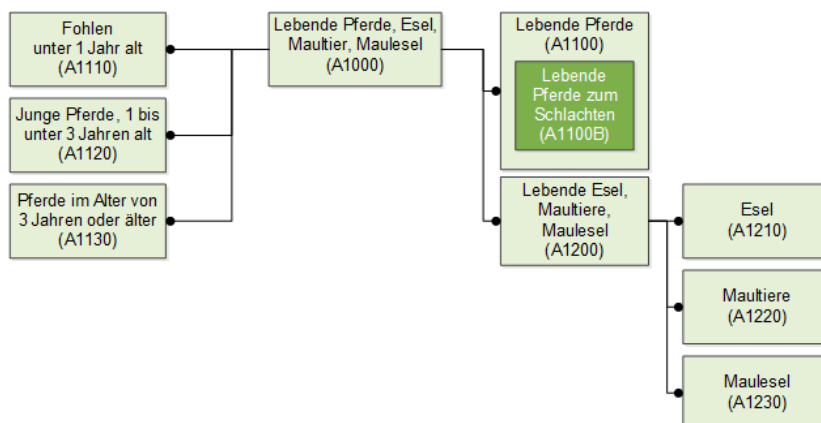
Fohlen unter 1 Jahr alt (A1110)

Junge Pferde, 1 bis unter 3 Jahren alt (A1120)

Pferde im Alter von 3 Jahren oder älter (A1130)

Lebende Pferde, Esel, Maultier, Maulesel (A1000)

Lebende Pferde (A1100)

Lebende Pferde zum Schlachten (A1100B)

Lebende Esel, Maultiere, Maulesel (A1200)

Esel (A1210)

Maultiere (A1220)

Maulesel (A1230)